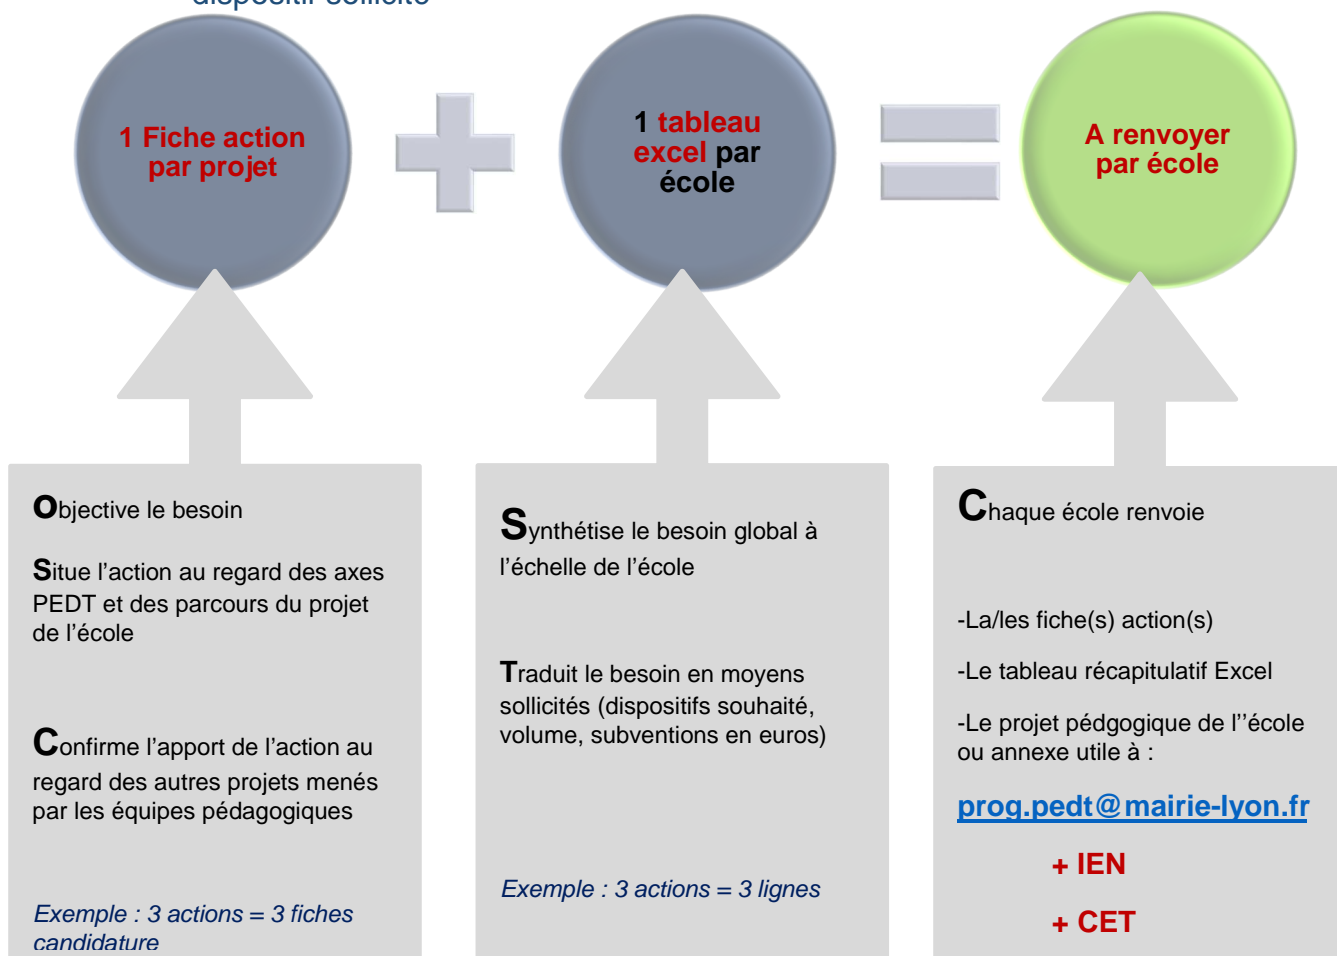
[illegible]

1 Fiche action par projet

1 tableau excel par école

A renvoyer par école

Objective le besoin

Situe l'action au regard des axes PEDT et des parcours du projet de l'école

Confirme l'apport de l'action au regard des autres projets menés par les équipes pédagogiques

Exemple : 3 actions = 3 fiches candidature

Synthétise le besoin global à l'échelle de l'école

Traduit le besoin en moyens sollicités (dispositifs souhaité, volume, subventions en euros)

Exemple : 3 actions = 3 lignes

Chaque école renvoie

-La/les fiche(s) action(s)

-Le tableau récapitulatif Excel

-Le projet pédgogique de l''école ou annexe utile à :

prog.pedt@mairie-lyon.fr

+ IEN

+ CET